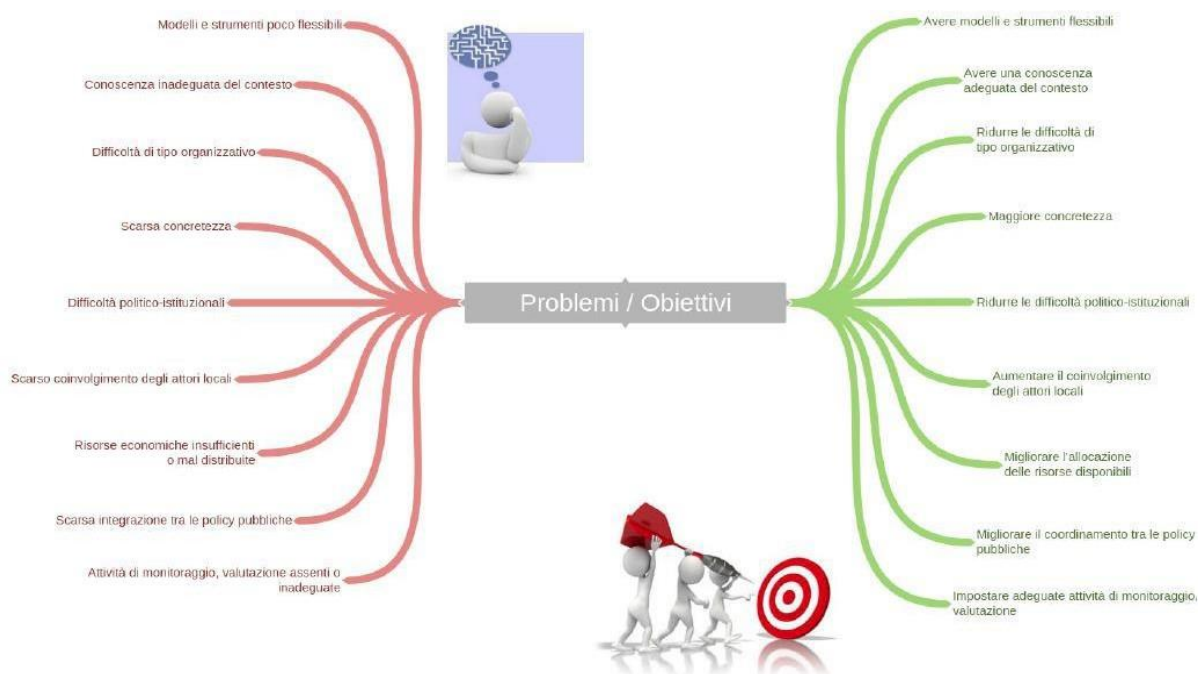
Problemi / Obiettivi

Modelli e strumenti poco flessibili

Conoscenza inadeguata del contesto

Difficoltà di tipo organizzativo

Scarsa concretezza

Difficoltà politico-istituzionali

Scarso coinvolgimento degli attori locali

Risorse economiche insufficienti o mal distribuite

Scarsa integrazione tra le policy pubbliche

Attività di monitoraggio, valutazione assenti o inadeguate

Avere modelli e strumenti flessibili

Avere una conoscenza adeguata del contesto

Ridurre le difficoltà di tipo organizzativo

Maggiore concretezza

Ridurre le difficoltà politico-istituzionali

Aumentare il coinvolgimento degli attori locali

Migliorare l'allocazione delle risorse disponibili

Migliorare il coordinamento tra le policy pubbliche

Impostare adeguate attività di monitoraggio, valutazione